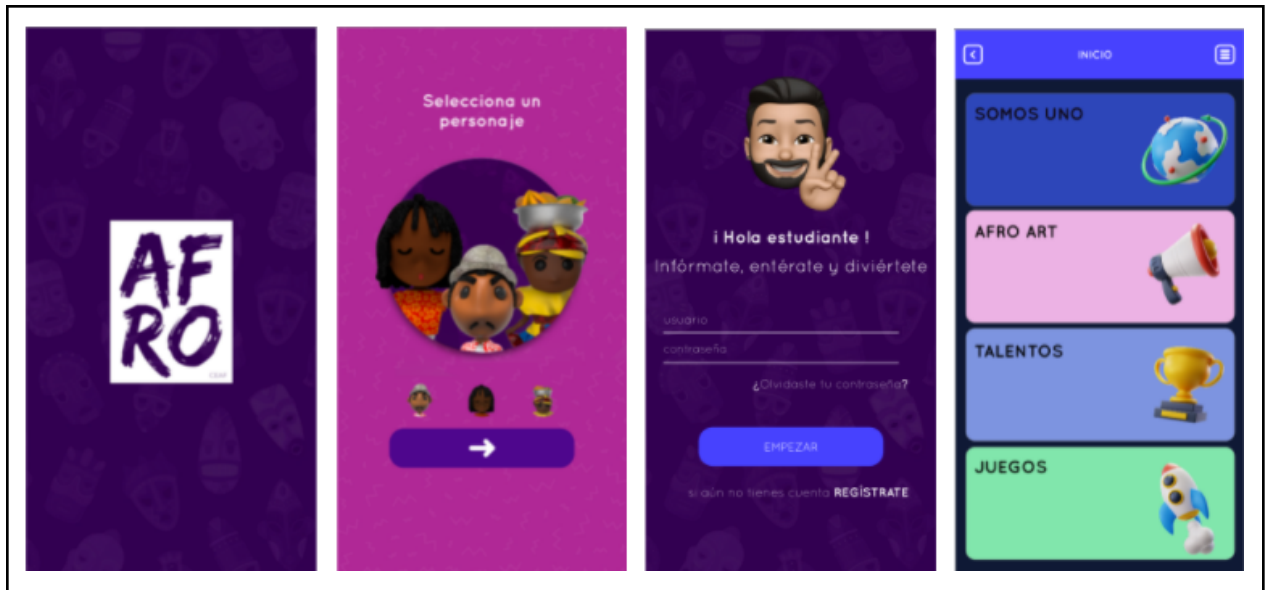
AF
RO
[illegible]

Selecciona un personaje

→

¡ Hola estudiante !
Infórmate, entérate y diviértete

usuario
contraseña
¿Olvidaste tu contraseña?

EMPEZAR

si aún no tienes cuenta REGÍSTRATE

INICIO

SOMOS UNO

AFRO ART

TALENTOS

JUEGOS